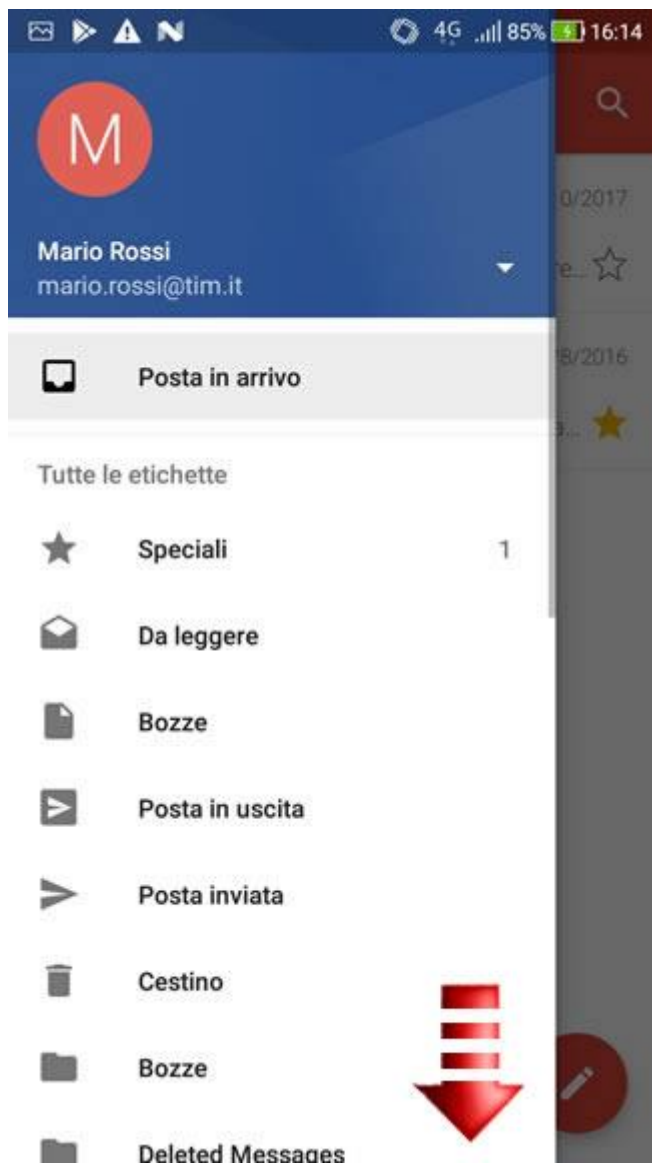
4G 85% 16:14

M

Mario Rossi
mario.rossi@tim.it

0/2017
re...
8/2016
a...

Posta in arrivo

Tutte le etichette

Speciali 1

Da leggere

Bozze

Posta in uscita

Posta inviata

Cestino

Bozze

Deleted Messages